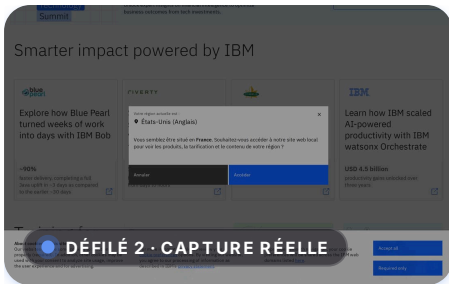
Summit

Smarter impact powered by IBM

Explore how Blue Pearl turned weeks of work into days with IBM Bob

~90%

IBM

Learn how IBM scaled AI-powered productivity with IBM watsonx Orchestrate

USD 4.5 billion

États-Unis (Anglais)

Vous semblez être situé en France. Souhaitez-vous accéder à notre site web local pour voir les produits, la tarification et le contenu de votre région ?

Annuler

Accéder

DÉFILÉ 2 · CAPTURE RÉELLE

Accept all

Required only